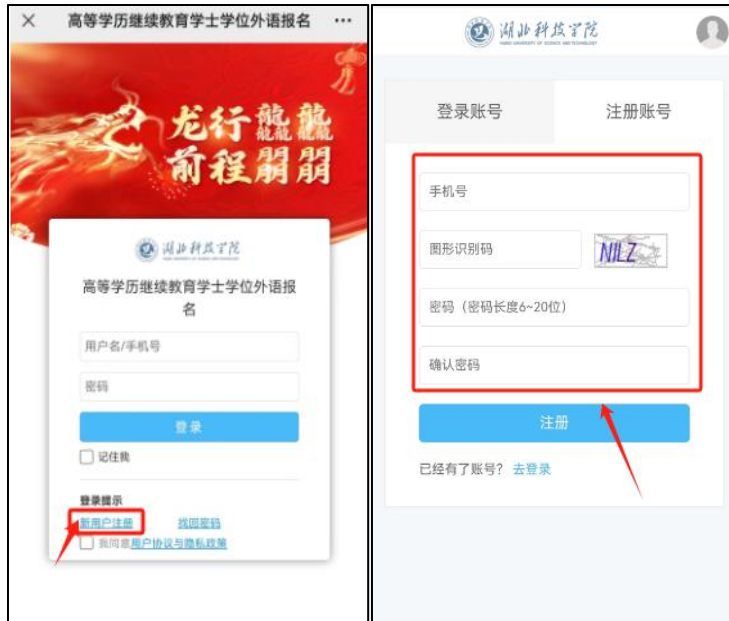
×
高等学历继续教育学士学位外语报名
···

龙行龘龘
前程朤朤

湖北科技学院

高等学历继续教育学士学位外语报名

用户名/手机号

密码

登录

记住我

登录提示
新用户注册
找回密码
我同意用户协议与隐私政策

湖北科技学院
HUBEI UNIVERSITY OF SCIENCE AND TECHNOLOGY

登录账号
注册账号

手机号

图形识别码
NILZ

密码（密码长度6~20位）

确认密码

注册

已经有了账号？ 去登录